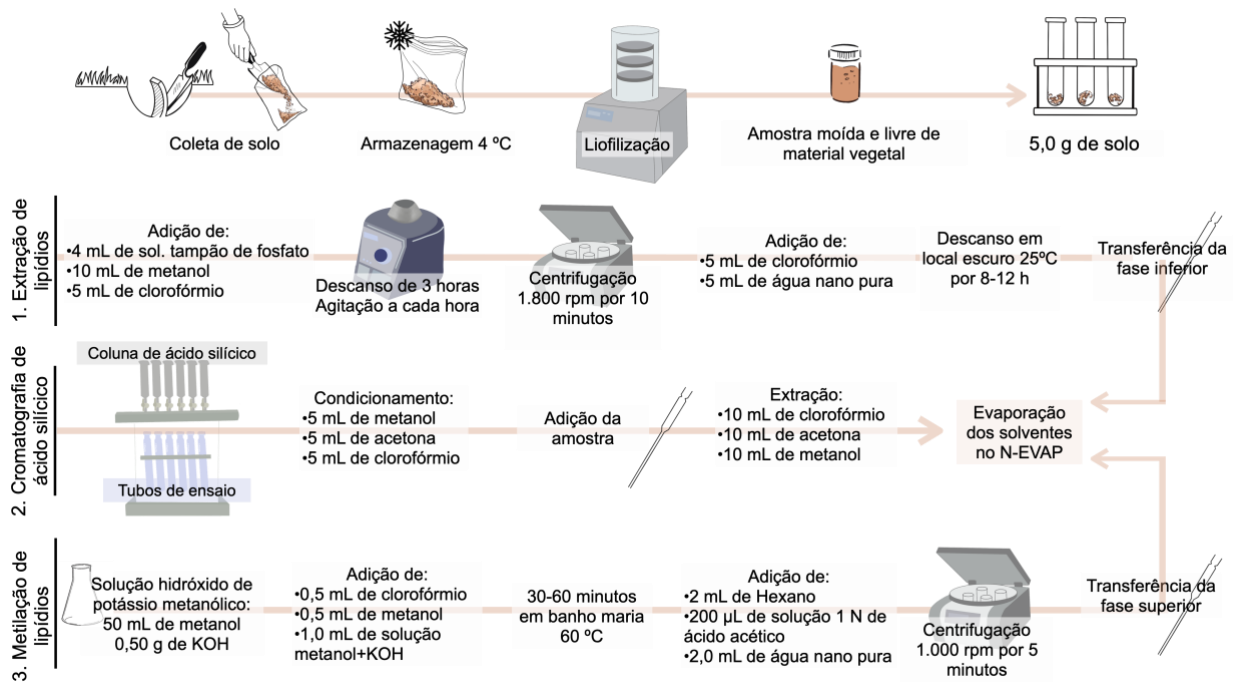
Coleta de solo

Armazenagem 4 ºC

Liofilização

Amostra moída e livre de material vegetal

5,0 g de solo

1. Extração de lipídios

Adição de:
•4 mL de sol. tampão de fosfato
•10 mL de metanol
•5 mL de clorofórmio

Descanso de 3 horas
Agitação a cada hora

Centrifugação
1.800 rpm por 10 minutos

Adição de:
•5 mL de clorofórmio
•5 mL de água nano pura

Descanso em local escuro 25ºC por 8-12 h

Transferência da fase inferior

2. Cromatografia de ácido silícico

Coluna de ácido silícico

Tubos de ensaio

Condicionamento:
•5 mL de metanol
•5 mL de acetona
•5 mL de clorofórmio

Adição da amostra

Extração:
•10 mL de clorofórmio
•10 mL de acetona
•10 mL de metanol

Evaporação dos solventes no N-EVAP

3. Metilação de lipídios

Solução hidróxido de potássio metanólico:
50 mL de metanol
0,50 g de KOH

Adição de:
•0,5 mL de clorofórmio
•0,5 mL de metanol
•1,0 mL de solução metanol+KOH

30-60 minutos em banho maria 60 ºC

Adição de:
•2 mL de Hexano
•200 µL de solução 1 N de ácido acético
•2,0 mL de água nano pura

Centrifugação
1.000 rpm por 5 minutos

Transferência da fase superior